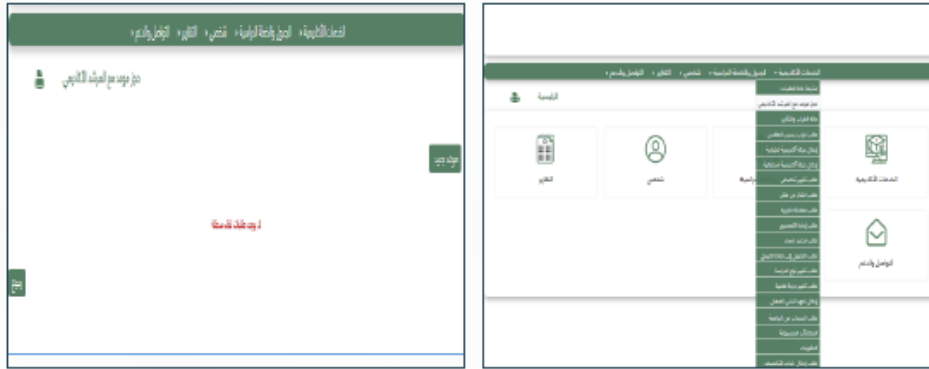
الخدمات الأكاديمية ▾ التسجيل والخطة الدراسية ▾ شخصي ▾ التقارير ▾ التواصل والدعم ▾

حجز موعد مع المرشد الأكاديمي

موعد جديد

لا يوجد طلبات لهذه الحالة

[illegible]

الخدمات الأكاديمية ▾ التسجيل والخطة الدراسية ▾ شخصي ▾ التقارير ▾ التواصل والدعم ▾

الرئيسية

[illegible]
حجز موعد مع المرشد الأكاديمي
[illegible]
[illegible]
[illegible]
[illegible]
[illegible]
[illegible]
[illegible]
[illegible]
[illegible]
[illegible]
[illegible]
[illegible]
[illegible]
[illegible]
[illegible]
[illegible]
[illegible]
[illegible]
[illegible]

الخدمات الأكاديمية

دراسية

شخصي

التقارير

التواصل والدعم